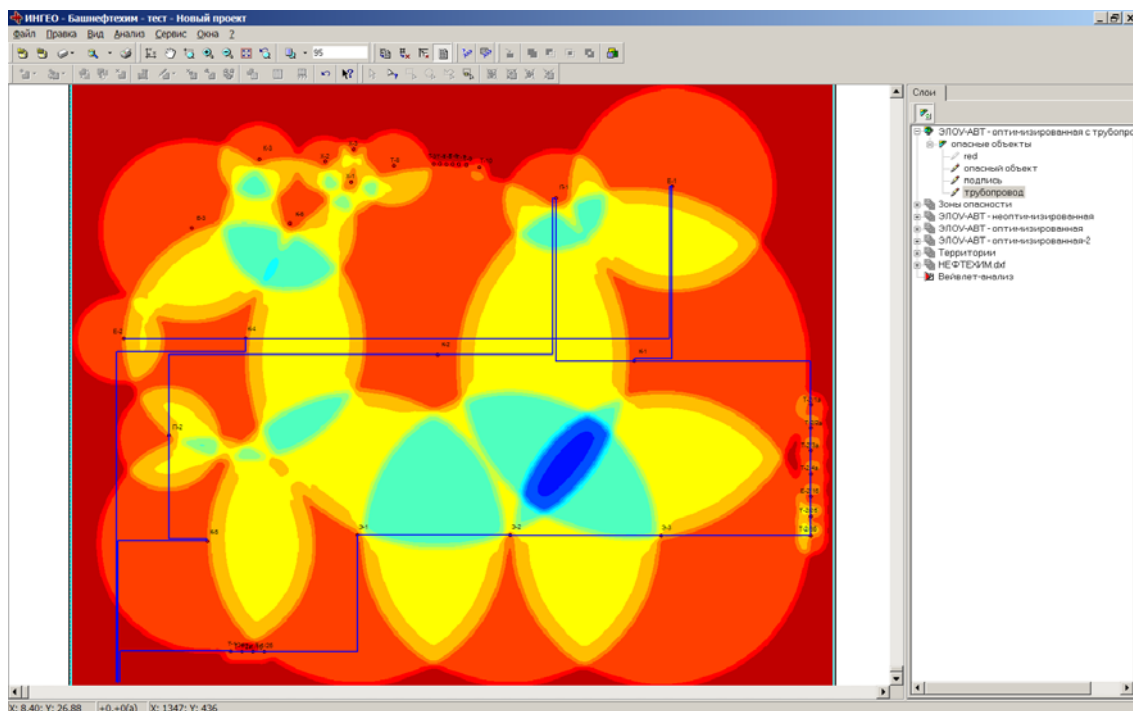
ИНГЕО - Башнефтехим - тест - Новый проект
Файл Правка Вид Анализ Сервис Окна ?
95
Слои
ЭЛОУ-АВТ - оптимизированная с трубопро
опасные объекты
red
опасный объект
подпись
трубопровод
Зоны опасности
ЭЛОУ-АВТ - неоптимизированная
ЭЛОУ-АВТ - оптимизированная
ЭЛОУ-АВТ - оптимизированная-2
Территории
НЕФТЕХИМ.dxf
Вейвлет-анализ
Е-2
Е-3
Т-2
Т-1
Е-1
Е-8
Б-1
Е-4
Е-1
Е-2
Б-3
Т-2
П-2
А-6
Э-1
Э-2
Э-3
X: 8.40; Y: 26.88 | +0,+0(a) | X: 1347; Y: 436